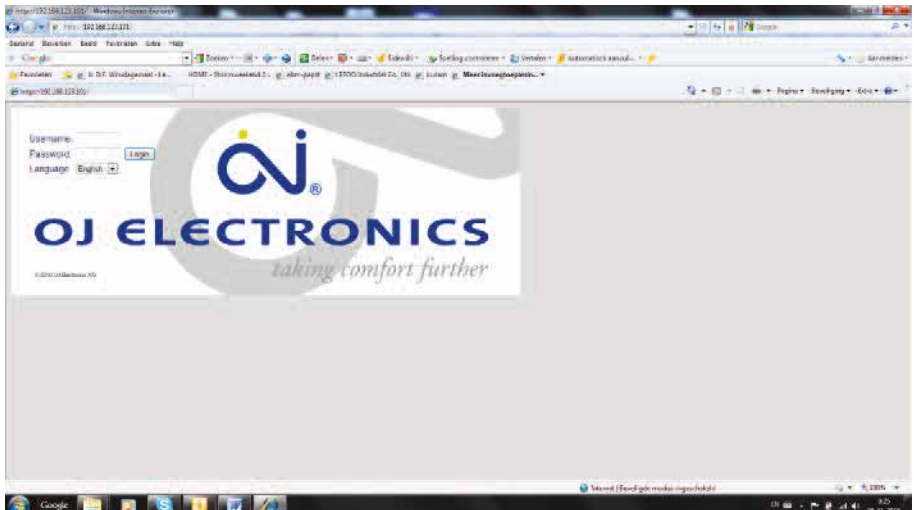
http://192.168.123.101/ - Windows Internet Explorer

http://192.168.123.101/

Google

Bestand Bewerken Beeld Favorieten Extra Help

Google

Zoeken · Delen · Sidewiki · Spellingcontrole · Vertalen · Automatisch aanvull...

Aanmelden ·

Favorieten

http://192.168.123.101/

Pagina · Beveiliging · Extra ·

Username

Password

Login

Language English

OJ ELECTRONICS

taking comfort further

© 2010 OJ Electronics A/S

Internet | Beveiligde modus: ingeschakeld

100%

Google

9:25